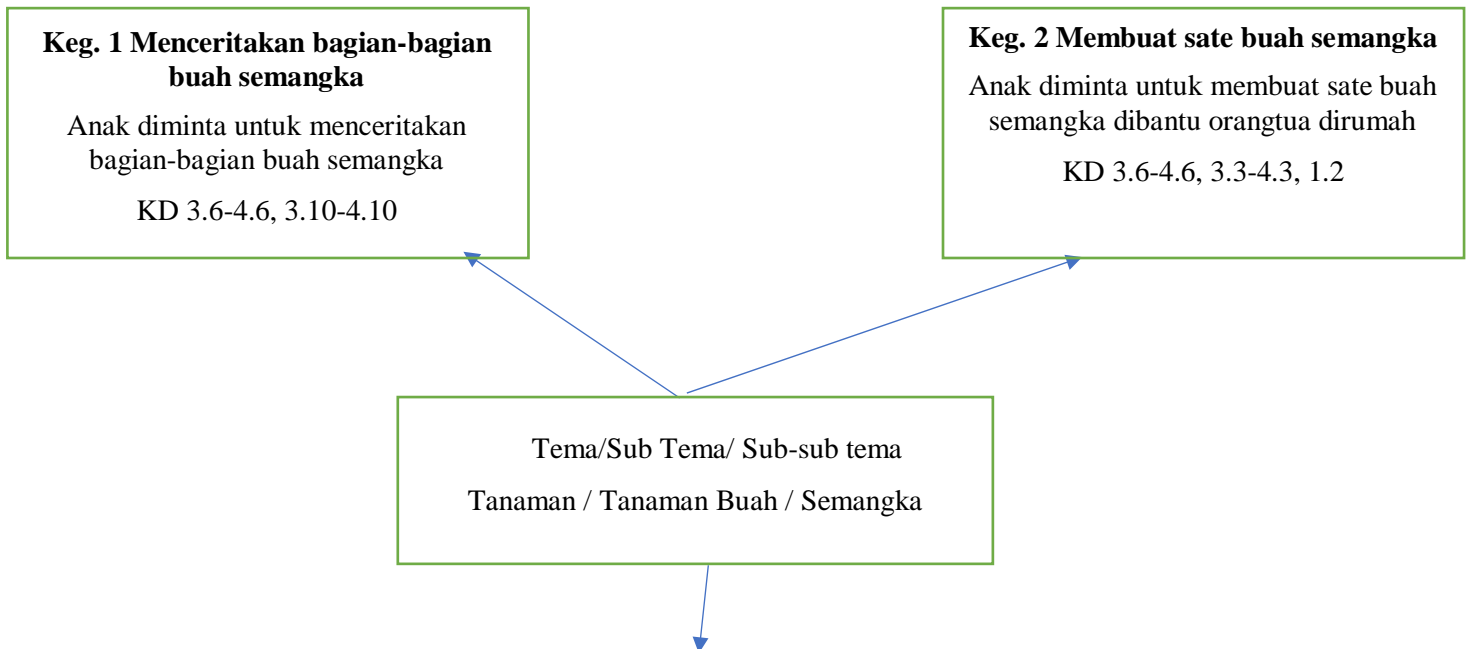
Keg. 1 Menceritakan bagian-bagian buah semangka

Anak diminta untuk menceritakan bagian-bagian buah semangka

KD 3.6-4.6, 3.10-4.10

Keg. 2 Membuat sate buah semangka

Anak diminta untuk membuat sate buah semangka dibantu orangtua dirumah

KD 3.6-4.6, 3.3-4.3, 1.2

Tema/Sub Tema/ Sub-sub tema

Tanaman / Tanaman Buah / Semangka